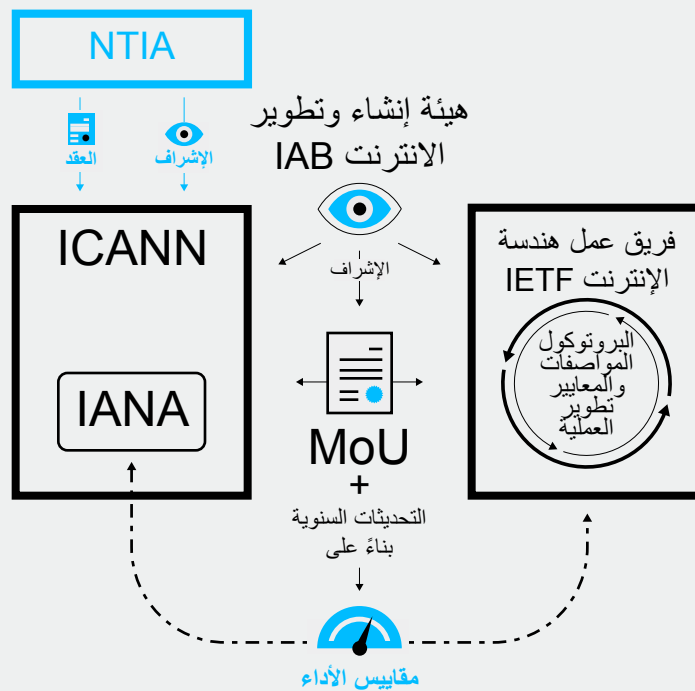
NTIA

العقد

الإشراف

هيئة إنشاء وتطوير الانترنت IAB

الإشراف

ICANN

IANA

فريق عمل هندسة الإنترنت IETF

البروتوكول المواصفات والمعايير تطوير العملية

MoU
+
التحديثات السنوية بناءً على

مقاييس الأداء